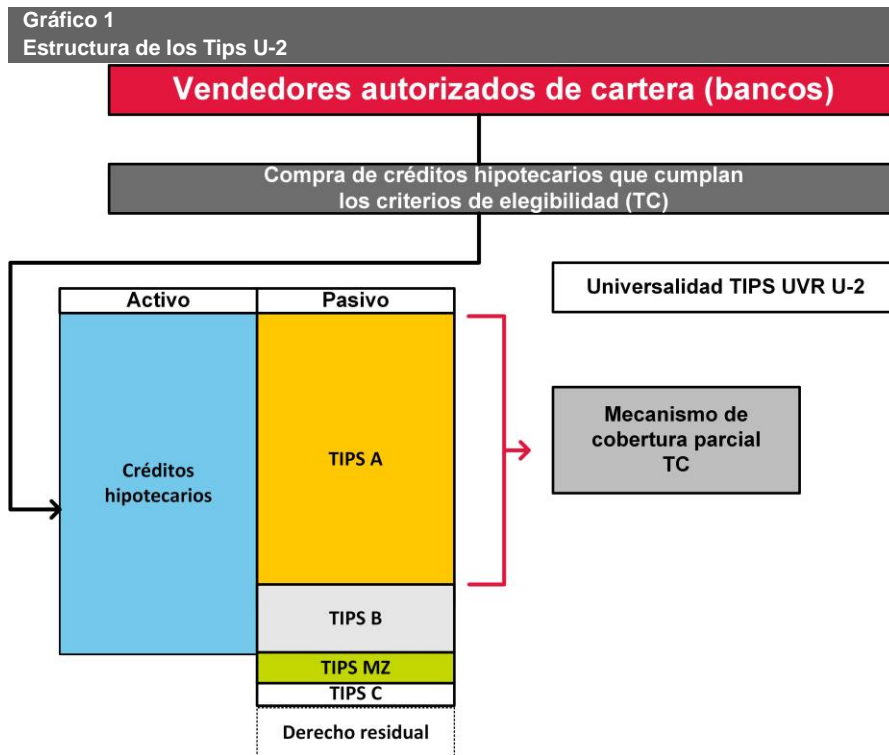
Gráfico 1
Estructura de los Tips U-2

Vendedores autorizados de cartera (bancos)

Compra de créditos hipotecarios que cumplan los criterios de elegibilidad (TC)

Universalidad TIPS UVR U-2

| Activo | Pasivo |
|---|---|
| Créditos hipotecarios | TIPS A |
| | TIPS B |
| | TIPS MZ |
| | TIPS C |
| | Derecho residual |

Mecanismo de cobertura parcial TC